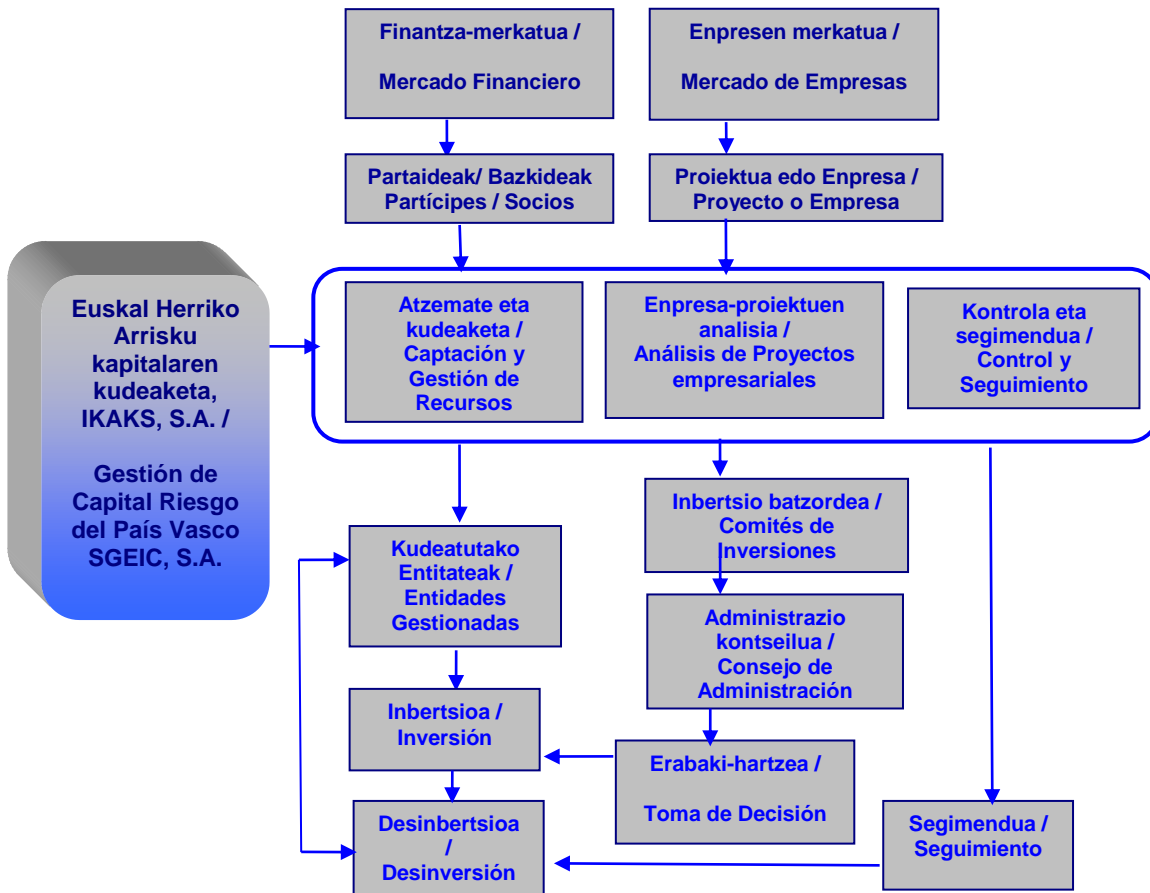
Finantza-merkatua /

Mercado Financiero

Enpresen merkatua /

Mercado de Empresas

Partaideak/ Bazkideak Partícipes / Socios

Proiektua edo Enpresa / Proyecto o Empresa

Euskal Herriko Arrisku kapitalaren kudeaketa, IKAKS, S.A. /

Gestión de Capital Riesgo del País Vasco SGEIC, S.A.

Atzemate eta kudeaketa / Captación y Gestión de Recursos

Enpresa-proiektuen analisia / Análisis de Proyectos empresariales

Kontrola eta segimendua / Control y Seguimiento

Inbertsio batzordea / Comités de Inversiones

Kudeatutako Entitateak / Entidades Gestionadas

Administrazio kontseilua / Consejo de Administración

Inbertsioa / Inversión

Erabaki-hartzea /

Toma de Decisión

Desinbertsioa / Desinversión

Segimendua / Seguimiento